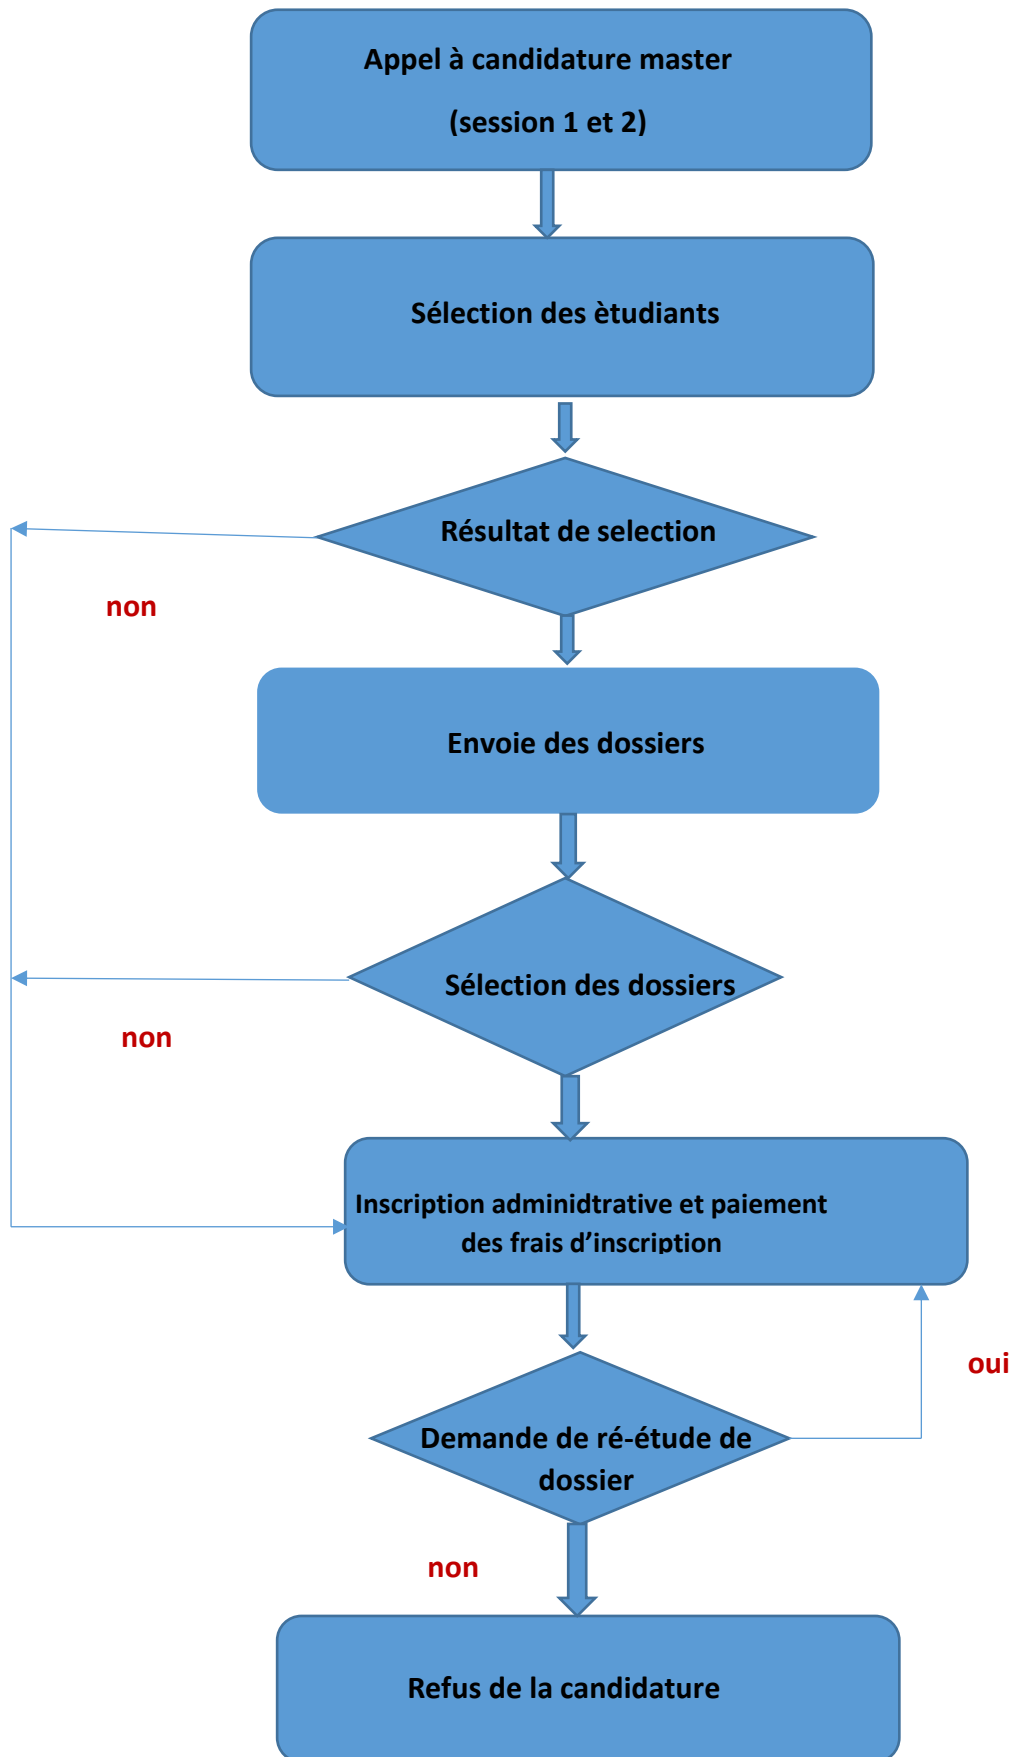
Appel à candidature master

(session 1 et 2)

Sélection des ètudiants

Résultat de selection

non

Envoie des dossiers

Sélection des dossiers

non

Inscription adminidtrative et paiement des frais d'inscription

oui

Demande de ré-étude de dossier

non

Refus de la candidature